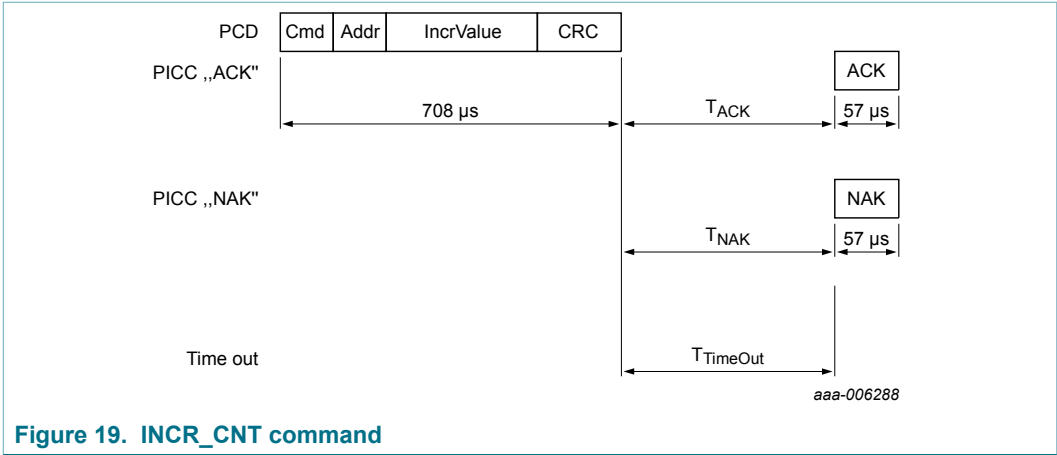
PCD

| Cmd | Addr | IncrValue | CRC |
|---|---|---|---|

PICC ,,ACK''

ACK

708 µs

$T_{ACK}$

57 µs

PICC ,,NAK''

NAK

$T_{NAK}$

57 µs

Time out

$T_{TimeOut}$

aaa-006288

Figure 19. INCR_CNT command